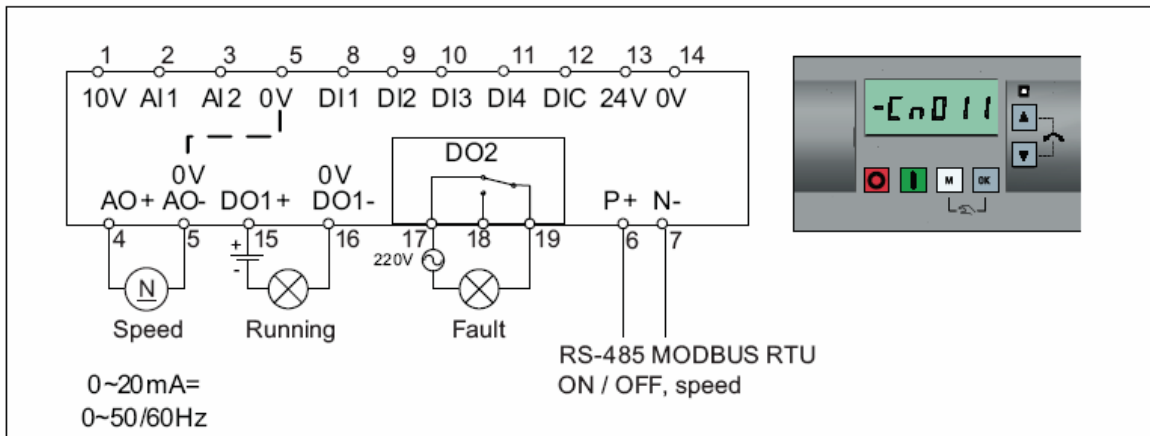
1 2 3 5 8 9 10 11 12 13 14
10V AI1 AI2 0V DI1 DI2 DI3 DI4 DIC 24V 0V

0V 0V DO2
AO+ AO- DO1+ DO1- P+ N-
4 5 15 16 17 18 19 6 7
220V

N
Speed Running Fault

RS-485 MODBUS RTU
ON / OFF, speed

0~20mA=
0~50/60Hz

-Cn011
M OK